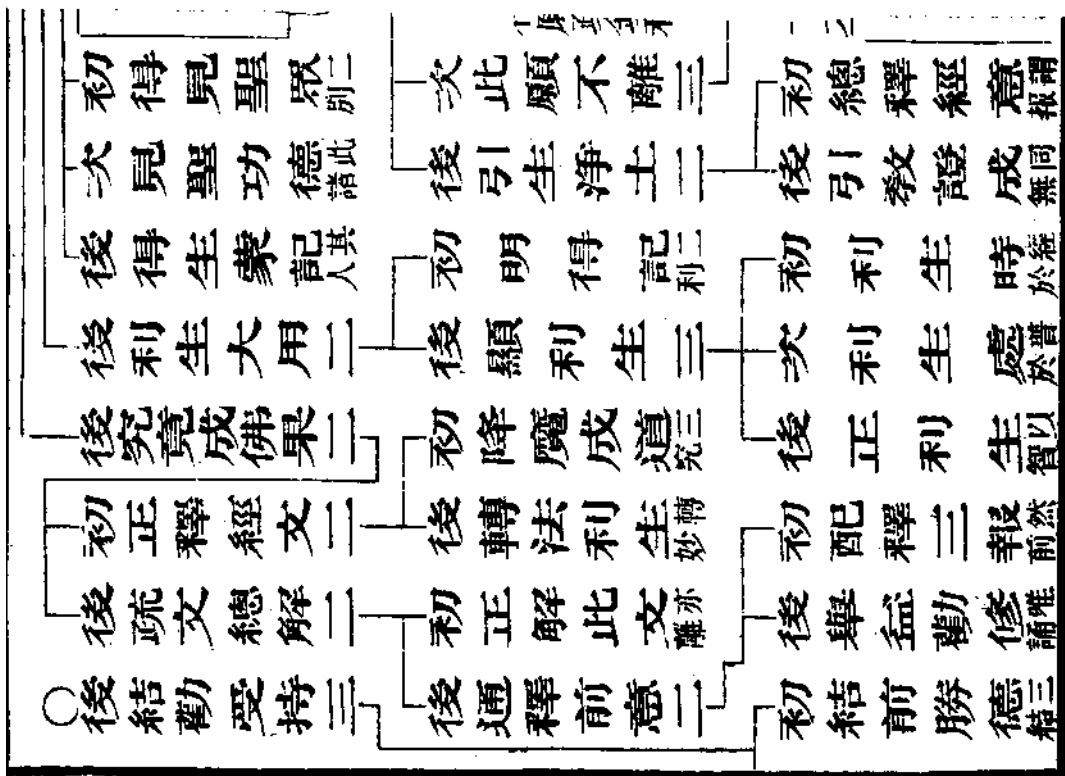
○後結勸受持三
後疏文總解二
初正釋經文二
後究竟成佛果二
後利生大用二
後得生衆記人其
次見聖功德諸此
初得見聖衆別二
初降魔成道究二
後轉法利生妙轉
初正解此文雖亦
後通釋前意二
初明得記利二
後顯利生三
次此願不離三
後引生淨土二
初利生時於寂
次利生處於普
後正利生智以
初配釋三報前然
後舉益勸修誦唯
初結前勝德結三
初總釋經意報謂
後引教證成無同